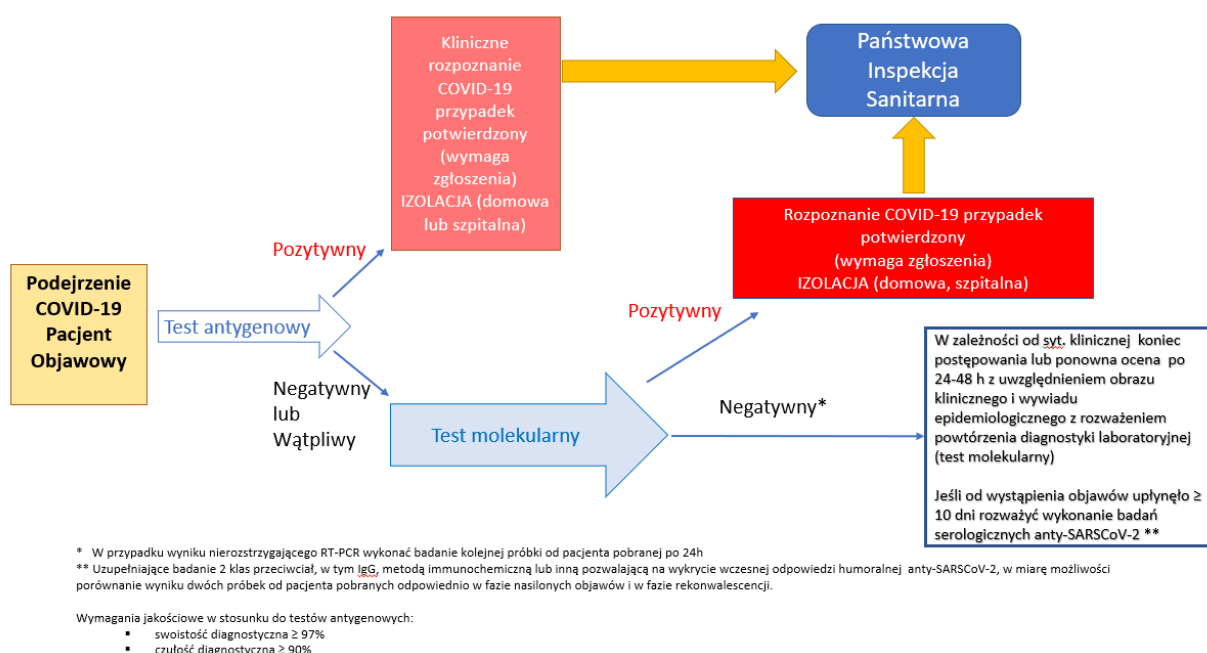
Kliniczne rozpoznanie COVID-19 przypadek potwierdzony (wymaga zgłoszenia) IZOLACJA (domowa lub szpitalna)

Państwowa Inspekcja Sanitarna

Rozpoznanie COVID-19 przypadek potwierdzony (wymaga zgłoszenia) IZOLACJA (domowa, szpitalna)

Pozytywny

Podejrzenie COVID-19 Pacjent Objawowy

Test antygenowy

Pozytywny

Negatywny lub Wątpliwy

Test molekularny

Negatywny*

W zależności od syt. klinicznej koniec postępowania lub ponowna ocena po 24-48 h z uwzględnieniem obrazu klinicznego i wywiadu epidemiologicznego z rozważeniem powtórzenia diagnostyki laboratoryjnej (test molekularny)

Jeśli od wystąpienia objawów upłynęło ≥ 10 dni rozważyć wykonanie badań serologicznych anty-SARSCoV-2 **

* W przypadku wyniku nierozstrzygającego RT-PCR wykonać badanie kolejnej próbki od pacjenta pobranej po 24h
** Uzupełniające badanie 2 klas przeciwciał, w tym IgG, metodą immunochemiczną lub inną pozwalającą na wykrycie wczesnej odpowiedzi humoralnej anty-SARSCoV-2, w miarę możliwości porównanie wyniku dwóch próbek od pacjenta pobranych odpowiednio w fazie nasilonych objawów i w fazie rekonwalescencji.

Wymagania jakościowe w stosunku do testów antygenowych:
▪ swoistość diagnostyczna ≥ 97%
▪ czułość diagnostyczna ≥ 90%